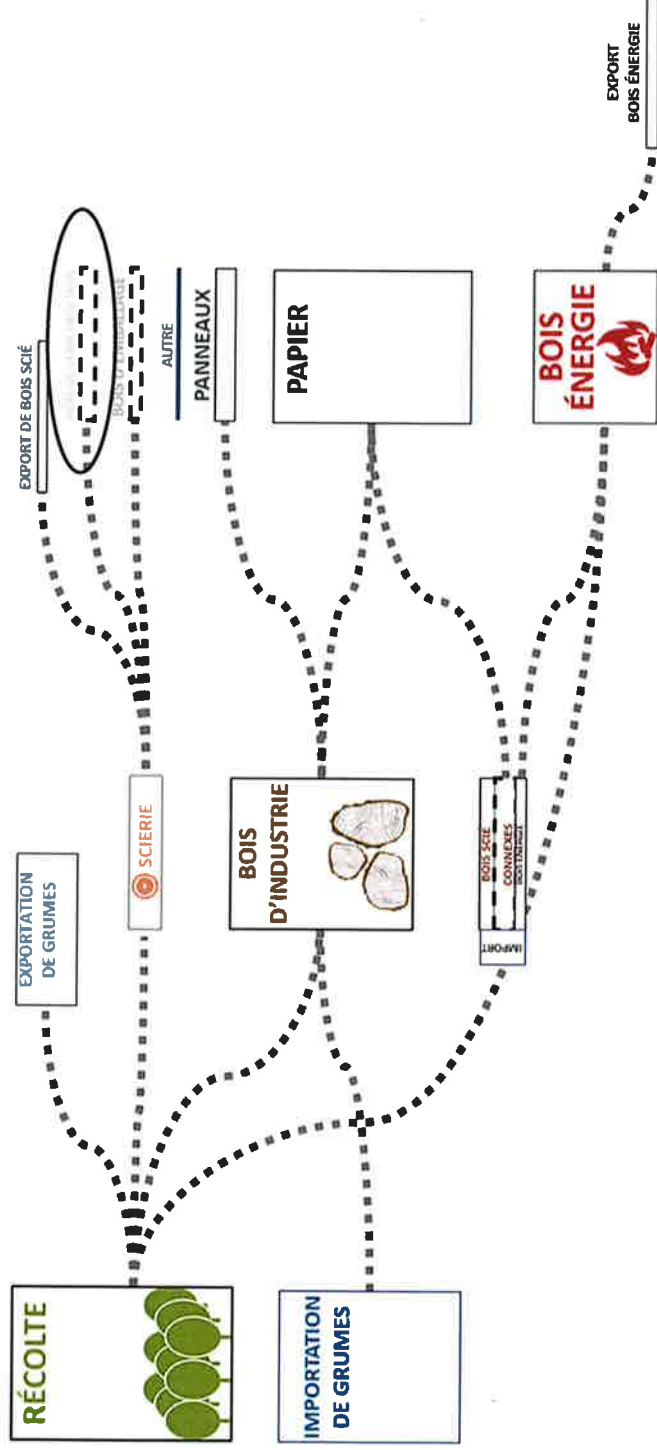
RÉCOLTE

IMPORTATION DE GRUMES

EXPORTATION DE GRUMES

SCIERIE

BOIS D'INDUSTRIE

IMPORT

BOIS SCIÉ

CONNEXES

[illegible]

EXPORT DE BOIS SCIÉ

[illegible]

BOIS D'EMBALLAGE

AUTRE

PANNEAUX

PAPIER

BOIS ÉNERGIE

EXPORT BOIS ÉNERGIE